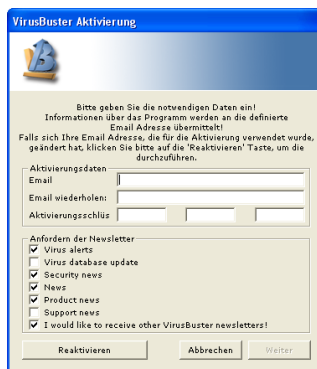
VirusBuster Aktivierung

Bitte geben Sie die notwendigen Daten ein! Informationen über das Programm werden an die definierte Email Adresse übermittelt! Falls sich Ihre Email Adresse, die für die Aktivierung verwendet wurde, geändert hat, klicken Sie bitte auf die 'Reaktivieren' Taste, um die durchzuführen.

Aktivierungsdaten
Email
Email wiederholen:
Aktivierungsschlüs

Anfordern der Newsletter
Virus alerts
Virus database update
Security news
News
Product news
Support news
I would like to receive other VirusBuster newsletters!

Reaktivieren
Abbrechen
Weiter